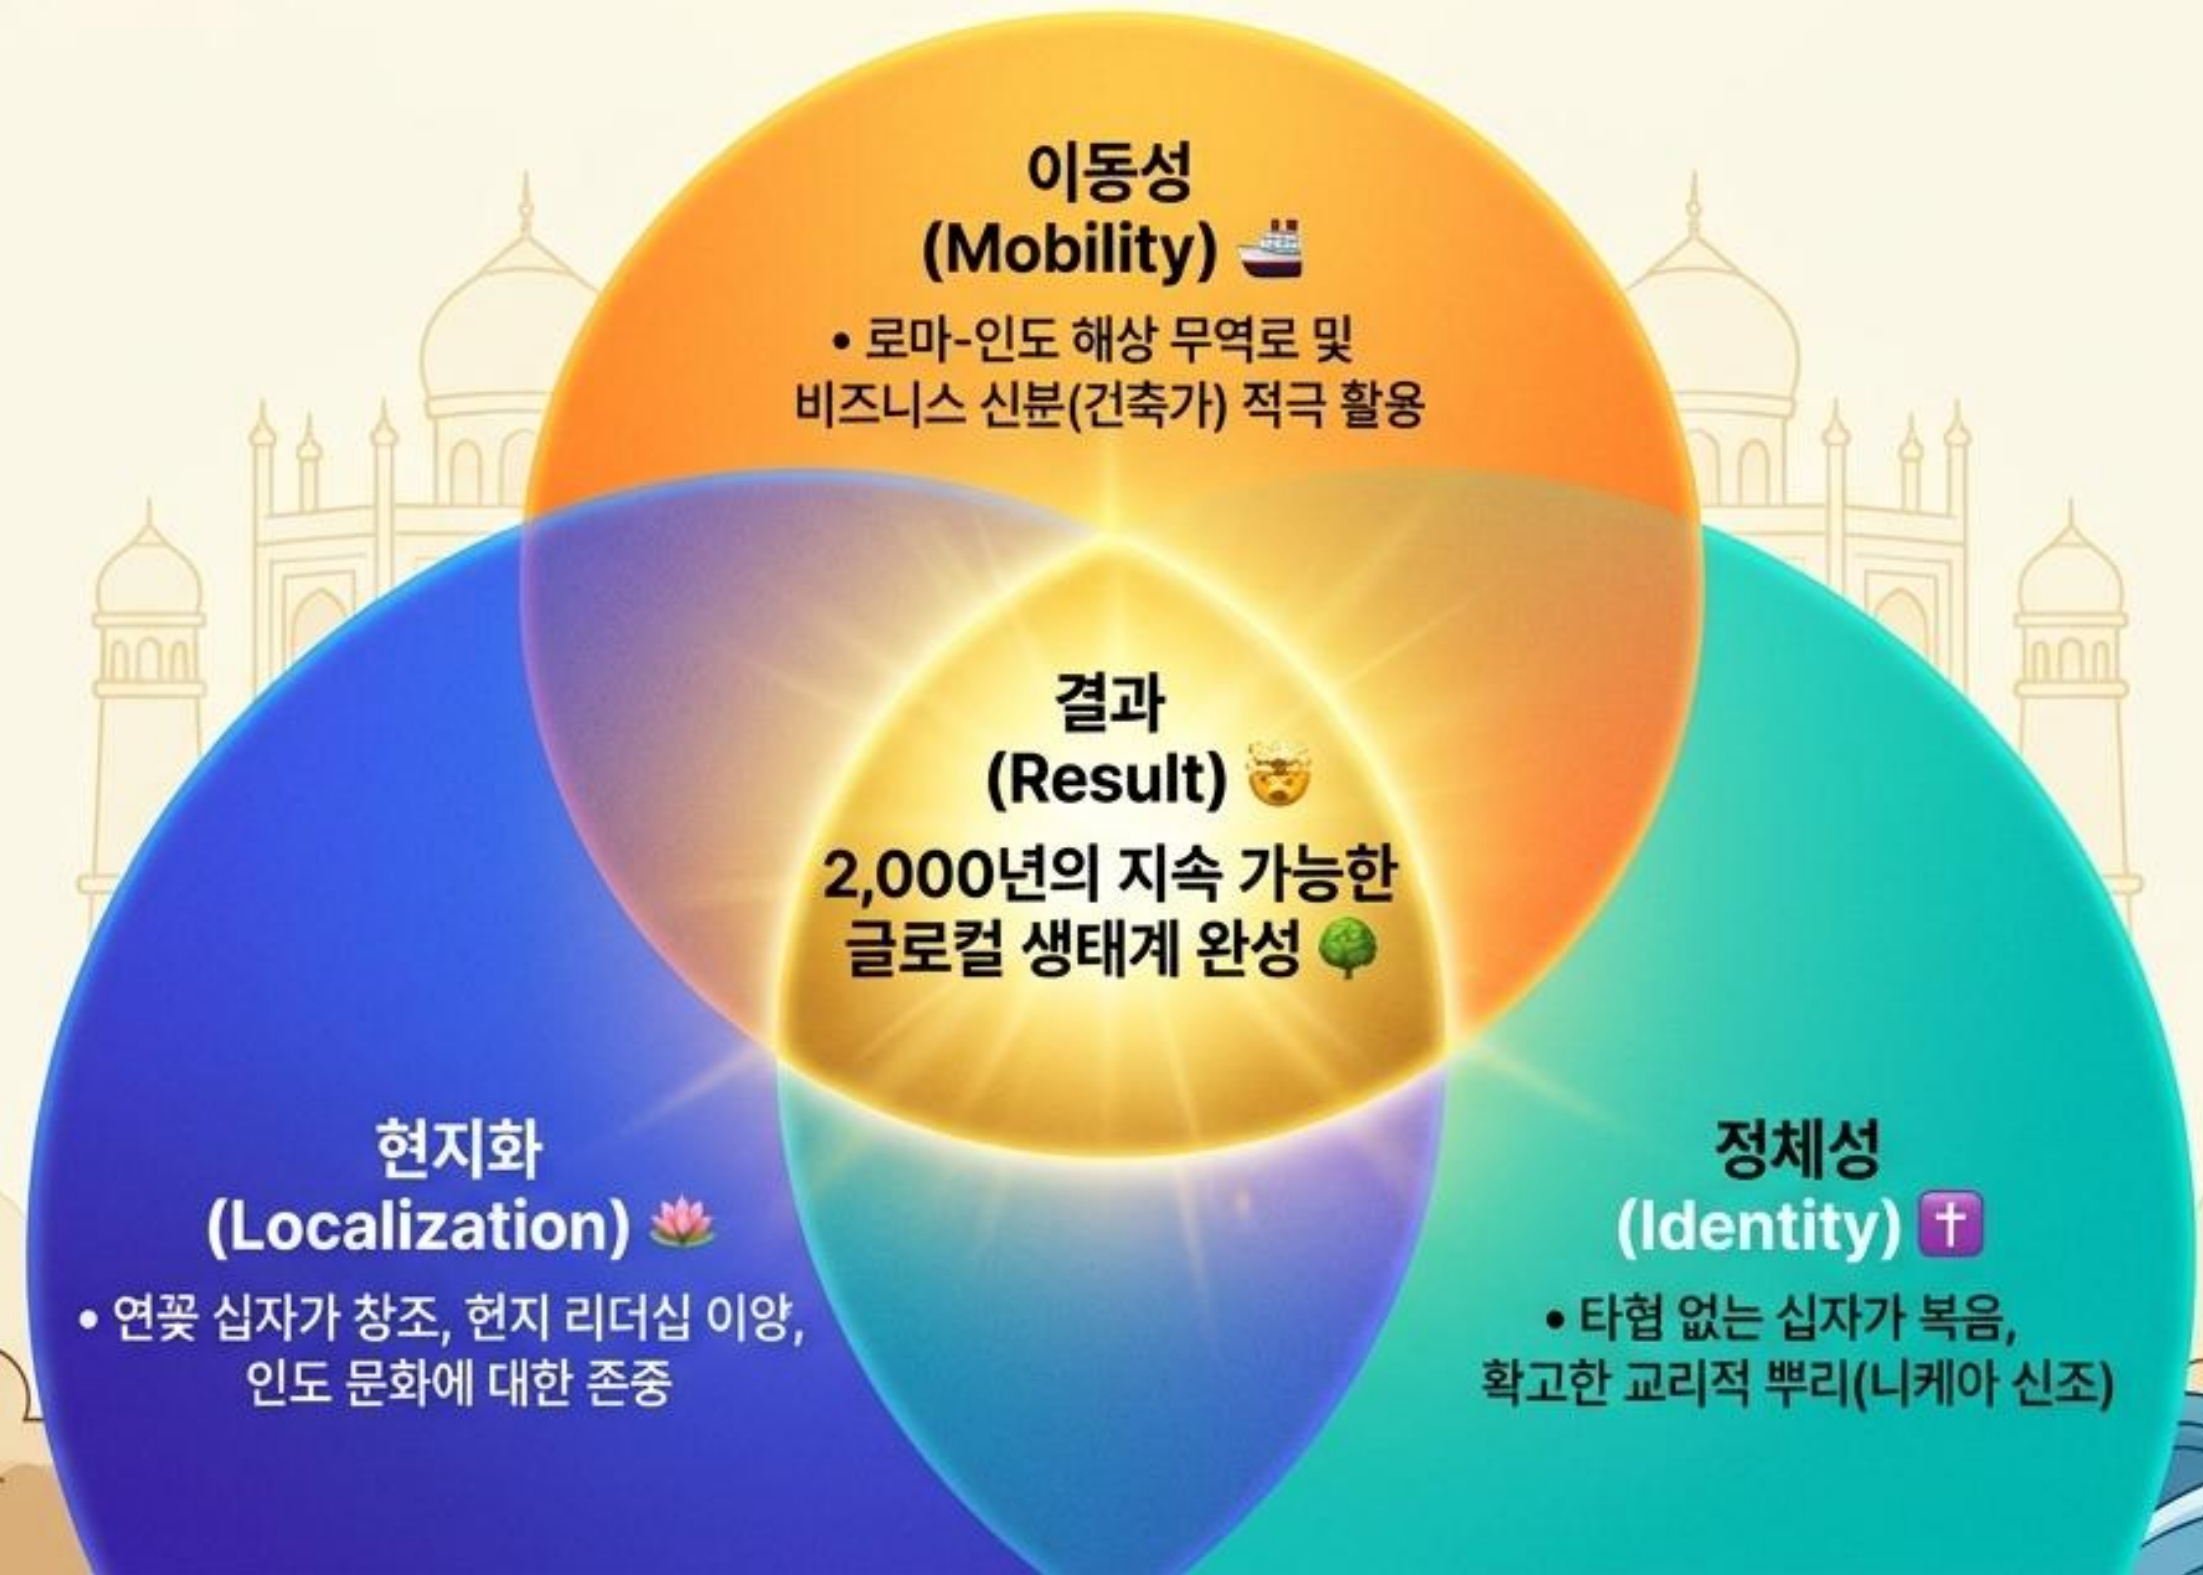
이동성
(Mobility) 🚢

• 로마-인도 해상 무역로 및 비즈니스 신분(건축가) 적극 활용

결과
(Result) 🤯

2,000년의 지속 가능한 글로컬 생태계 완성 🌳

현지화
(Localization) 🪷

• 연꽃 십자가 창조, 현지 리더십 이양, 인도 문화에 대한 존중

정체성
(Identity) ✝️

• 타협 없는 십자가 복음, 확고한 교리적 뿌리(니케아 신조)